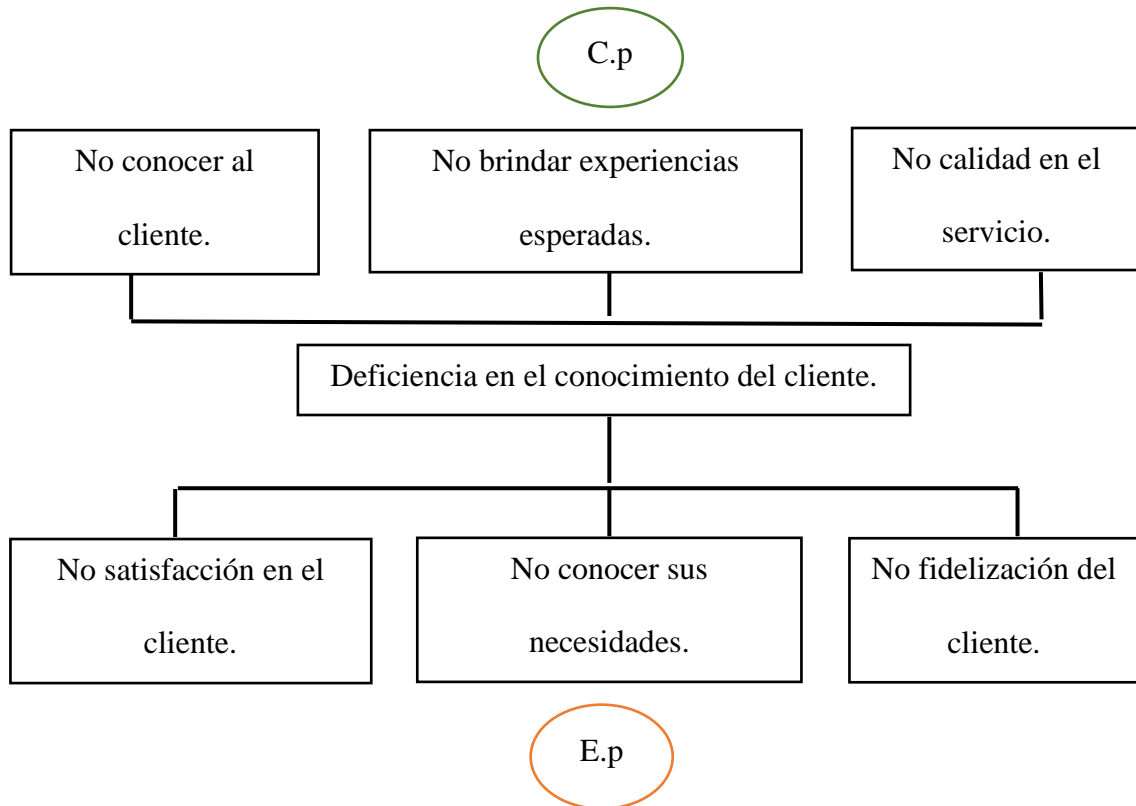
C.p

No conocer al cliente.

No brindar experiencias esperadas.

No calidad en el servicio.

Deficiencia en el conocimiento del cliente.

No satisfacción en el cliente.

No conocer sus necesidades.

No fidelización del cliente.

E.p